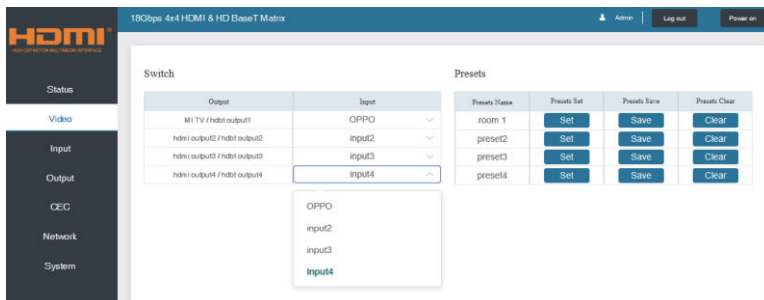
HDMI
HIGH-DEFINITION MULTIMEDIA INTERFACE

18Gbps 4x4 HDMI & HD BaseT Matrix

Admin Log out Power on

Status
Video
Input
Output
CEC
Network
System

Switch

| Output | Input |
|---|---|
| MI TV / hdbt output1 | OPPO |
| hdmi output2 / hdbt output2 | input2 |
| hdmi output3 / hdbt output3 | input3 |
| hdmi output4 / hdbt output4 | input4 |

OPPO
input2
input3
input4

Presets

| Presets Name | Presets Set | Presets Save | Presets Clear |
|---|---|---|---|
| room 1 | Set | Save | Clear |
| preset2 | Set | Save | Clear |
| preset3 | Set | Save | Clear |
| preset4 | Set | Save | Clear |